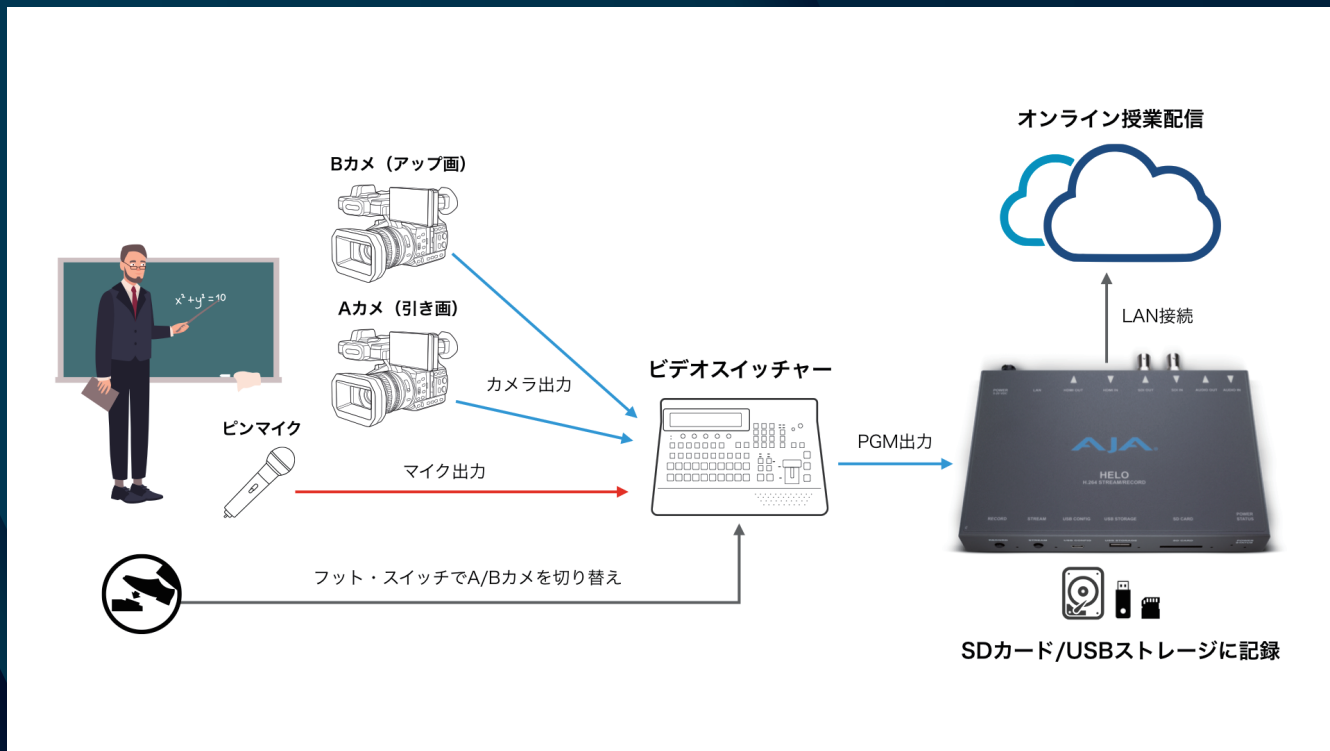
オンライン授業配信

Bカメ（アップ画）

$x^2+y^2=10$

Aカメ（引き画）

LAN接続

カメラ出力

ビデオスイッチャー

ピンマイク

PGM出力

AJA

HELO

マイク出力

フット・スイッチでA/Bカメを切り替え

SDカード/USBストレージに記録